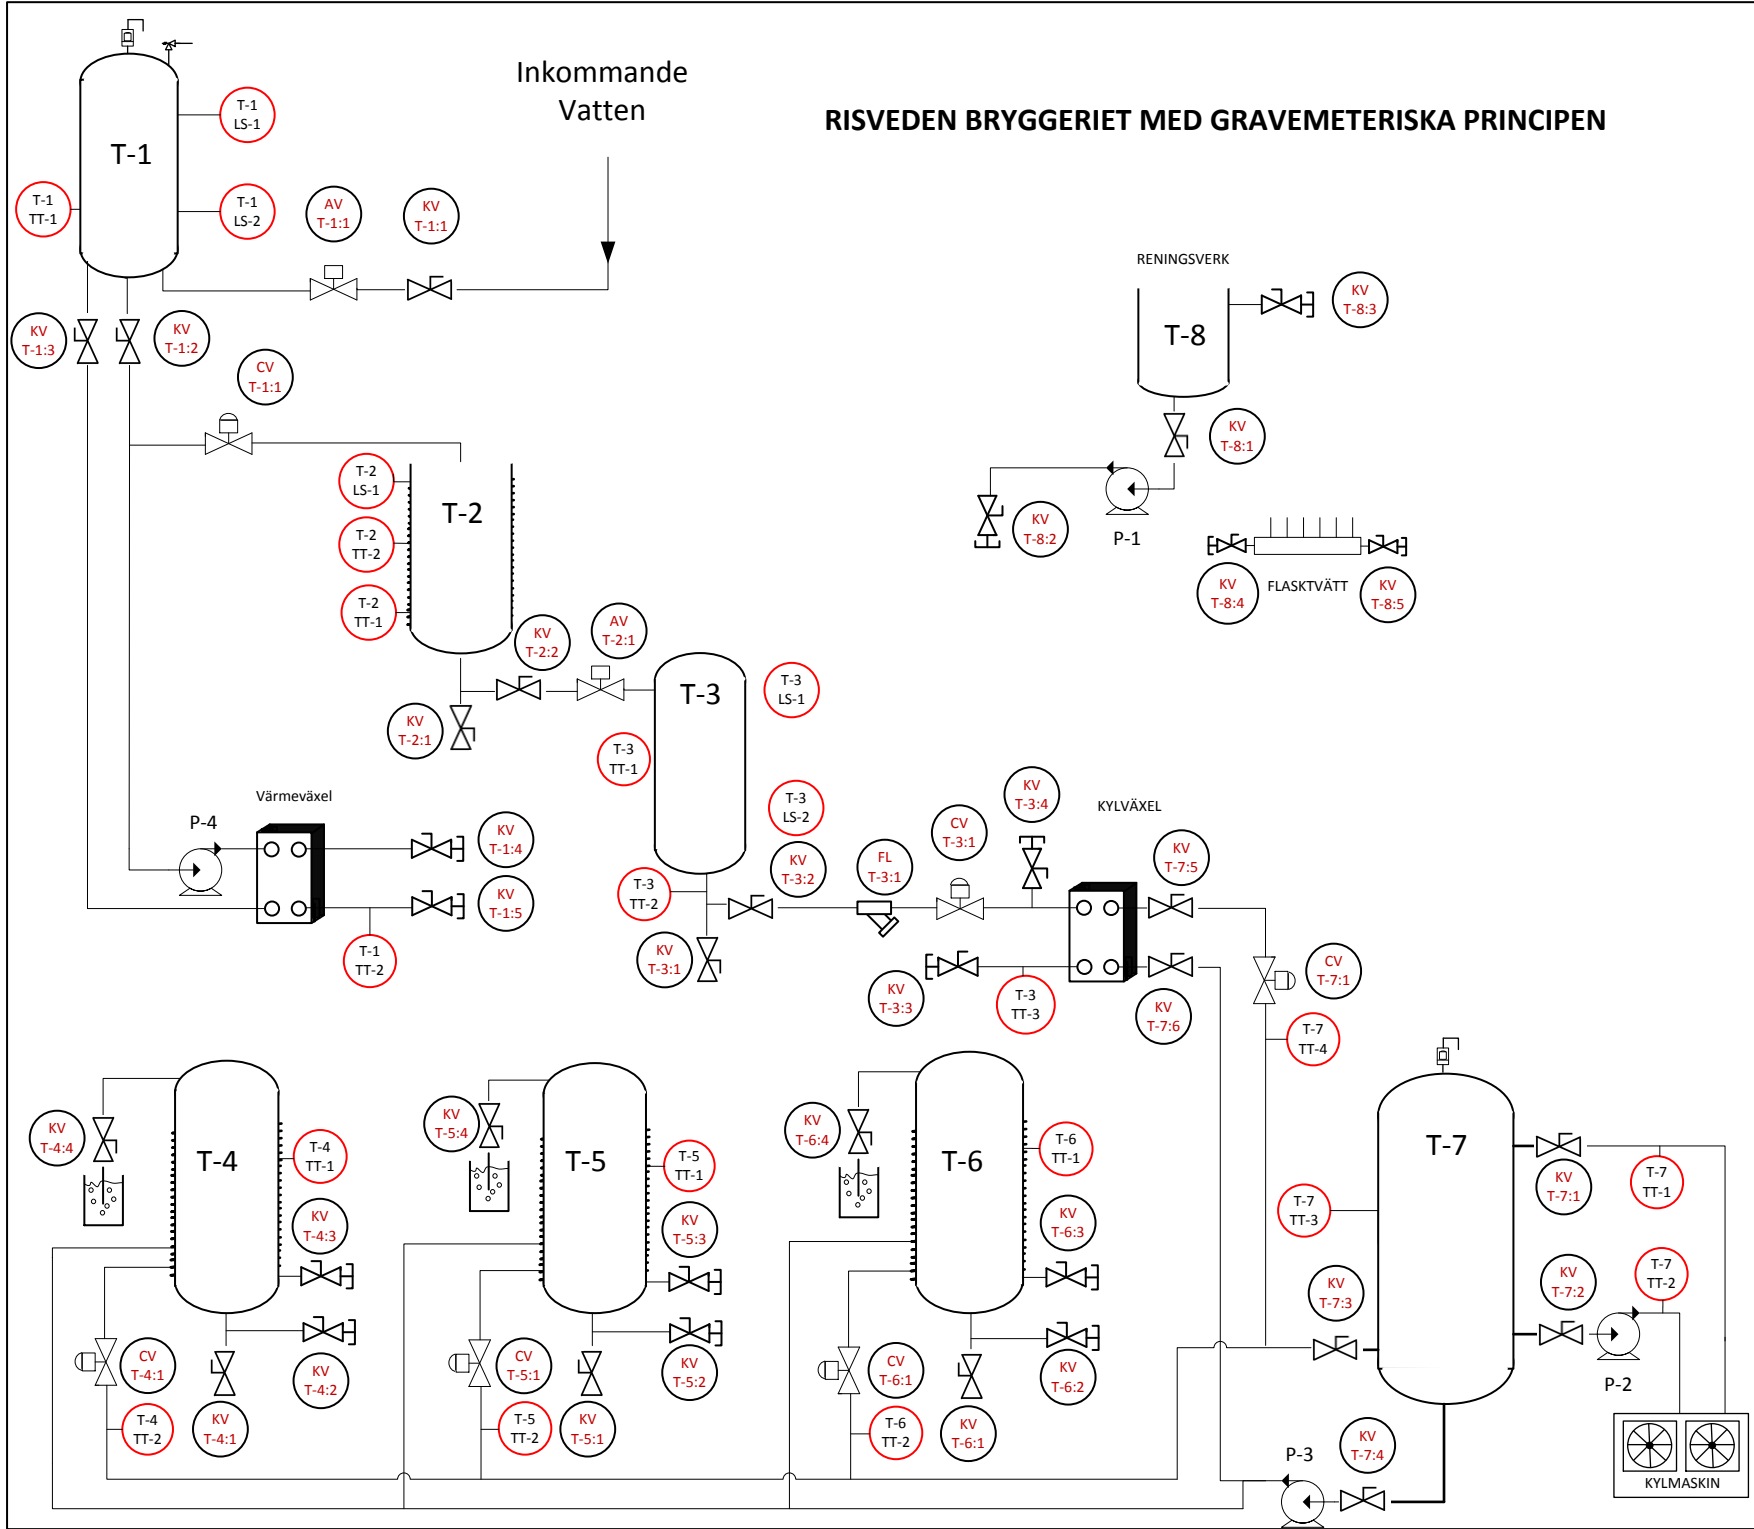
Inkommande Vatten

RISVEDEN BRYGGERIET MED GRAVEMETERISKA PRINCIPEN

T-1

T-1 LS-1

T-1 TT-1

T-1 LS-2

AV T-1:1

KV T-1:1

KV T-1:3

KV T-1:2

CV T-1:1

RENINGSVERK

T-8

KV T-8:3

KV T-8:1

KV T-8:2

P-1

KV T-8:4

FLASKTVÄTT

KV T-8:5

T-2

T-2 LS-1

T-2 TT-2

T-2 TT-1

KV T-2:2

AV T-2:1

KV T-2:1

T-3

T-3 LS-1

T-3 TT-1

T-3 LS-2

KV T-3:2

T-3 TT-2

KV T-3:1

Värmeväxel

P-4

KV T-1:4

KV T-1:5

T-1 TT-2

FL T-3:1

CV T-3:1

KV T-3:4

KYLVÄXEL

KV T-7:5

KV T-3:3

T-3 TT-3

KV T-7:6

CV T-7:1

T-7 TT-4

KV T-4:4

T-4

T-4 TT-1

KV T-4:3

CV T-4:1

KV T-4:2

T-4 TT-2

KV T-4:1

KV T-5:4

T-5

T-5 TT-1

KV T-5:3

CV T-5:1

KV T-5:2

T-5 TT-2

KV T-5:1

KV T-6:4

T-6

T-6 TT-1

KV T-6:3

CV T-6:1

KV T-6:2

T-6 TT-2

KV T-6:1

T-7

KV T-7:1

T-7 TT-1

T-7 TT-3

KV T-7:3

KV T-7:2

T-7 TT-2

P-2

P-3

KV T-7:4

KYLMASKIN